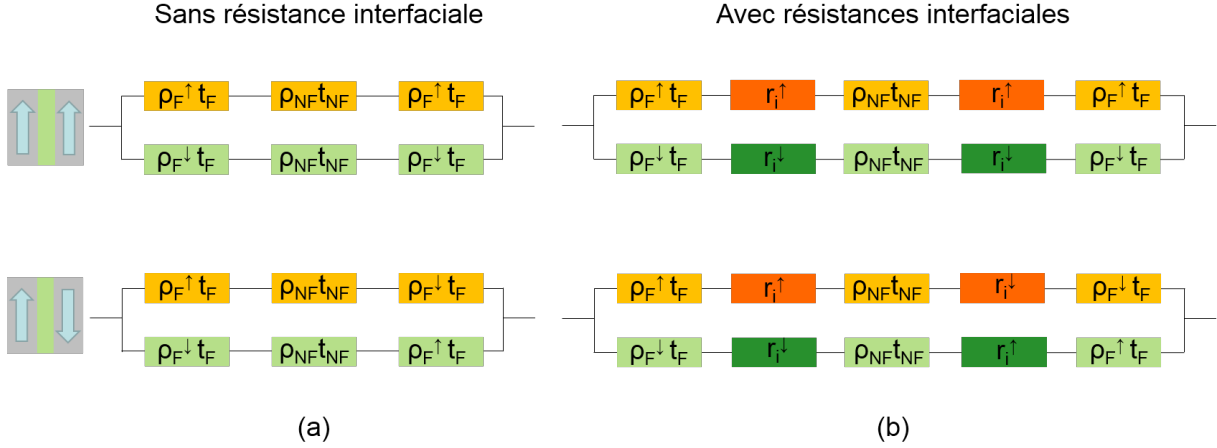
Sans résistance interfaciale

Avec résistances interfaciales

$\rho_F^{\uparrow} t_F$ $\rho_{NF} t_{NF}$ $\rho_F^{\uparrow} t_F$

$\rho_F^{\downarrow} t_F$ $\rho_{NF} t_{NF}$ $\rho_F^{\downarrow} t_F$

$\rho_F^{\uparrow} t_F$ $r_i^{\uparrow}$ $\rho_{NF} t_{NF}$ $r_i^{\uparrow}$ $\rho_F^{\uparrow} t_F$

$\rho_F^{\downarrow} t_F$ $r_i^{\downarrow}$ $\rho_{NF} t_{NF}$ $r_i^{\downarrow}$ $\rho_F^{\downarrow} t_F$

$\rho_F^{\uparrow} t_F$ $\rho_{NF} t_{NF}$ $\rho_F^{\downarrow} t_F$

$\rho_F^{\downarrow} t_F$ $\rho_{NF} t_{NF}$ $\rho_F^{\uparrow} t_F$

$\rho_F^{\uparrow} t_F$ $r_i^{\uparrow}$ $\rho_{NF} t_{NF}$ $r_i^{\downarrow}$ $\rho_F^{\downarrow} t_F$

$\rho_F^{\downarrow} t_F$ $r_i^{\downarrow}$ $\rho_{NF} t_{NF}$ $r_i^{\uparrow}$ $\rho_F^{\uparrow} t_F$

(a)

(b)